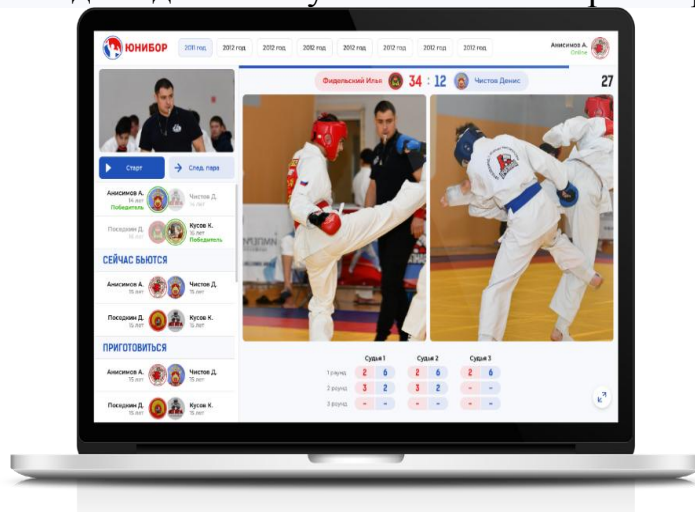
ЮНИБОР

2011 год 2012 год 2012 год 2012 год 2012 год 2012 год 2012 год 2012 год

Анисимов А.
Online

Фидельский Илья 34 : 12 Чистов Денис

27

Старт
След. пара

Анисимов А.
14 лет
Победитель
Чистов Д.
15 лет

Поседкин Д.
15 лет
Кусов К.
15 лет
Победитель

СЕЙЧАС БЬЮТСЯ

Анисимов А.
15 лет
Чистов Д.
15 лет

Поседкин Д.
15 лет
Кусов К.
15 лет

ПРИГОТОВИТЬСЯ

Анисимов А.
15 лет
Чистов Д.
15 лет

Поседкин Д.
15 лет
Кусов К.
15 лет

| | Судья 1 | | Судья 2 | | Судья 3 | |
|---|---|---|---|---|---|---|
| 1 раунд | 2 | 6 | 2 | 6 | 2 | 6 |
| 2 раунд | 3 | 2 | 3 | 2 | – | – |
| 3 раунд | – | – | – | – | – | – |